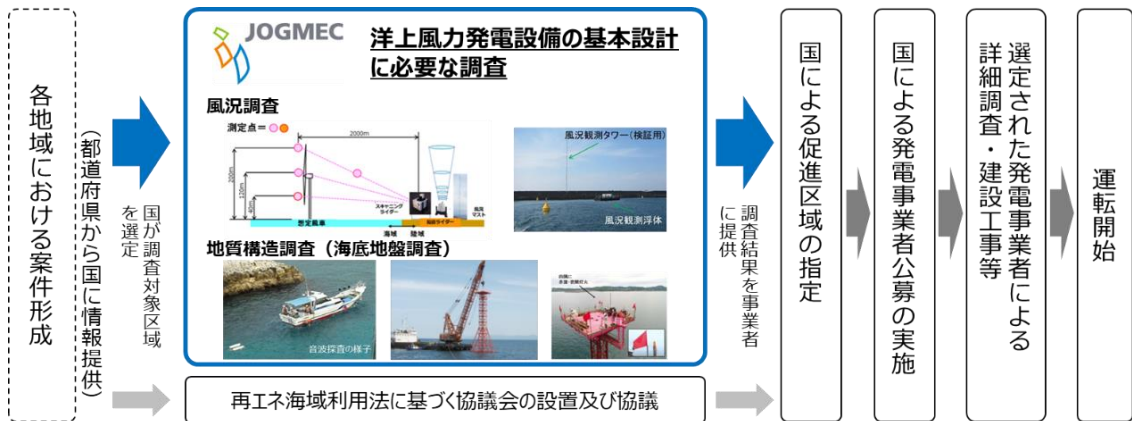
各地域における案件形成
(都道府県から国に情報提供)

国が調査対象区域を選定

JOGMEC

洋上風力発電設備の基本設計に必要な調査

風況調査

測定点＝

2000m

200m

100m

20m

想定風車

スキャニングライダー

海域

陸域

鉛直ライダー

風況マスト

風況観測タワー（検証用）

風況観測浮体

地質構造調査（海底地盤調査）

音波探査の様子

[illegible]

調査結果を事業者に提供

国による促進区域の指定

国による発電事業者公募の実施

選定された発電事業者による詳細調査・建設工事等

運転開始

再エネ海域利用法に基づく協議会の設置及び協議